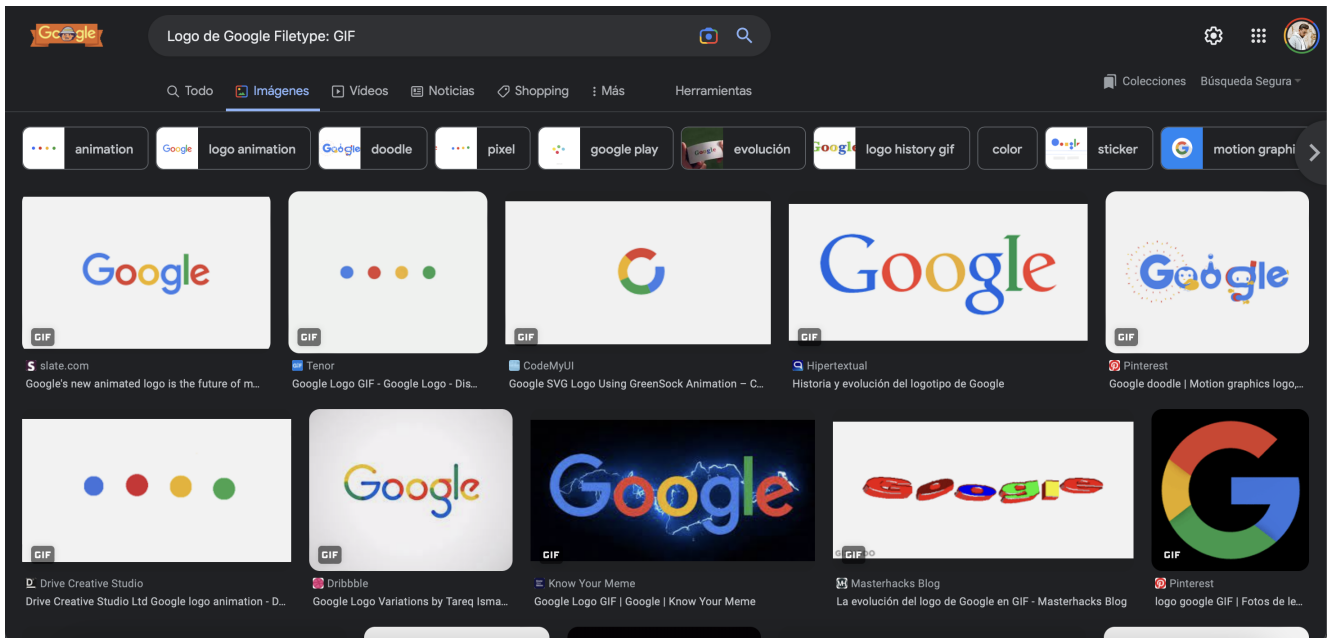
Google

Logo de Google Filetype: GIF

Todo Imágenes Videos Noticias Shopping Más Herramientas

Colecciones Búsqueda Segura

animation
Google logo animation
Google doodle
pixel
google play
evolución
Google logo history gif
color
Google sticker
motion graphi

Google
GIF
slate.com
Google's new animated logo is the future of m...

GIF
Tenor
Google Logo GIF - Google Logo - Dis...

GIF
CodeMyUI
Google SVG Logo Using GreenSock Animation – C...

Google
GIF
Hipertextual
Historia y evolución del logotipo de Google

Google
GIF
Pinterest
Google doodle | Motion graphics logo,...

GIF
Drive Creative Studio
Drive Creative Studio Ltd Google logo animation - D...

Google
GIF
Dribbble
Google Logo Variations by Tareq Isma...

Google
GIF
Know Your Meme
Google Logo GIF | Google | Know Your Meme

Google
GIF
Masterhacks Blog
La evolución del logo de Google en GIF - Masterhacks Blog

GIF
Pinterest
logo google GIF | Fotos de le...